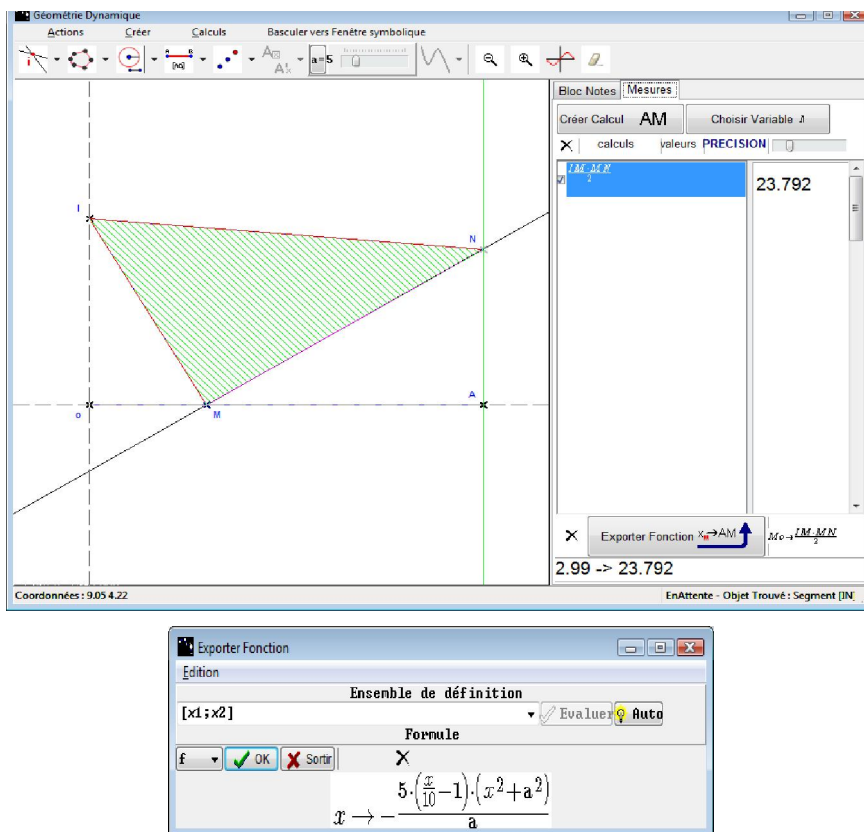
Géométrie Dynamique

Actions Créer Calculs Basculer vers Fenêtre symbolique

a=5

Bloc Notes Mesures

Créer Calcul AM Choisir Variable

calculs valeurs PRECISION

$\frac{IM \cdot MN}{2}$

23.792

I

N

A

O

M

Exporter Fonction x→AM

$M \rightarrow \frac{IM \cdot MN}{2}$

2.99 -> 23.792

Coordonnées : 9.05 4.22

EnAttente - Objet Trouvé : Segment [IN]

Exporter Fonction

Edition

Ensemble de définition

[x1;x2]

Evaluer Auto

Formule

f OK Sortir

$x \rightarrow -\frac{5 \cdot \left(\frac{x}{10}-1\right) \cdot \left(x^2+a^2\right)}{a}$